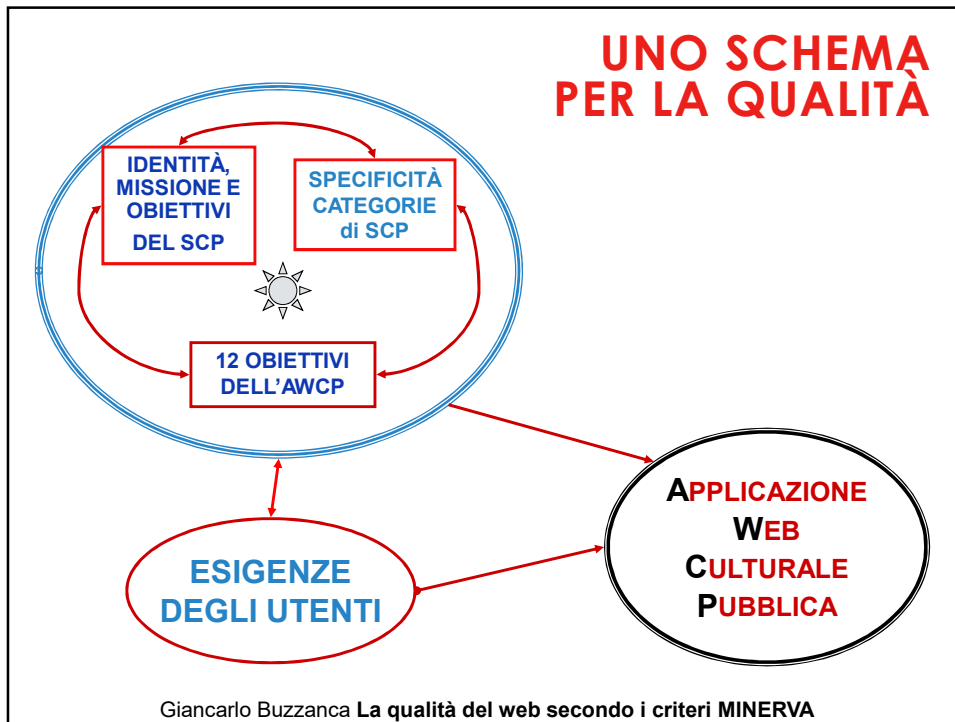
UNO SCHEMA PER LA QUALITÀ

IDENTITÀ, MISSIONE E OBIETTIVI DEL SCP

SPECIFICITÀ CATEGORIE di SCP

12 OBIETTIVI DELL'AWCP

ESIGENZE DEGLI UTENTI

APPLICAZIONE WEB CULTURALE PUBBLICA

Giancarlo Buzzanca **La qualità del web secondo i criteri MINERVA**